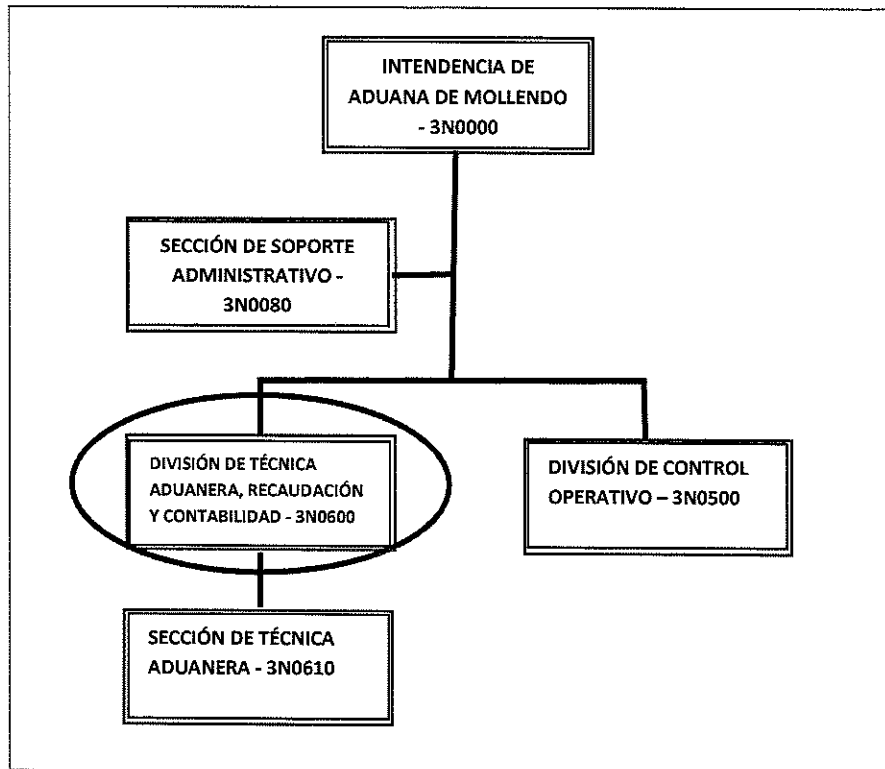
INTENDENCIA DE ADUANA DE MOLLENDO - 3N0000

SECCIÓN DE SOPORTE ADMINISTRATIVO - 3N0080

DIVISIÓN DE TÉCNICA ADUANERA, RECAUDACIÓN Y CONTABILIDAD - 3N0600

DIVISIÓN DE CONTROL OPERATIVO – 3N0500

SECCIÓN DE TÉCNICA ADUANERA - 3N0610